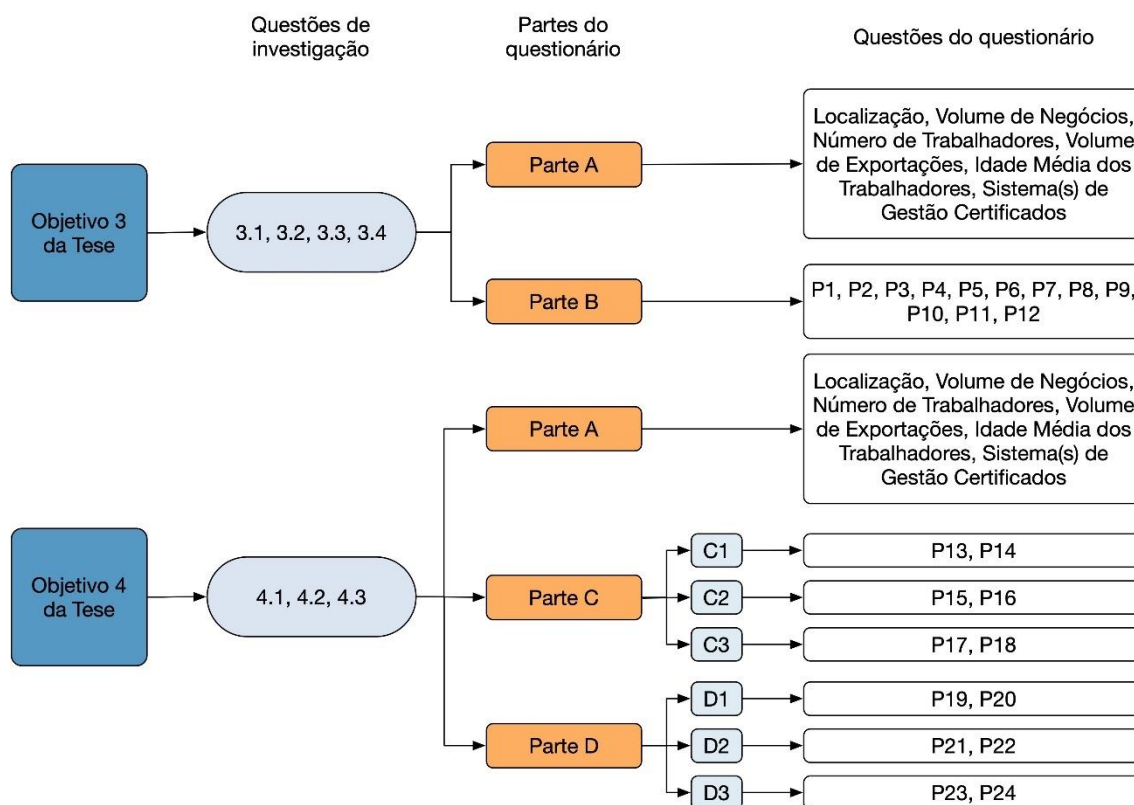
Questões de investigação

Partes do questionário

Questões do questionário

Objetivo 3 da Tese

3.1, 3.2, 3.3, 3.4

Parte A

Localização, Volume de Negócios, Número de Trabalhadores, Volume de Exportações, Idade Média dos Trabalhadores, Sistema(s) de Gestão Certificados

Parte B

P1, P2, P3, P4, P5, P6, P7, P8, P9, P10, P11, P12

Objetivo 4 da Tese

4.1, 4.2, 4.3

Parte A

Localização, Volume de Negócios, Número de Trabalhadores, Volume de Exportações, Idade Média dos Trabalhadores, Sistema(s) de Gestão Certificados

Parte C

C1

P13, P14

C2

P15, P16

C3

P17, P18

Parte D

D1

P19, P20

D2

P21, P22

D3

P23, P24